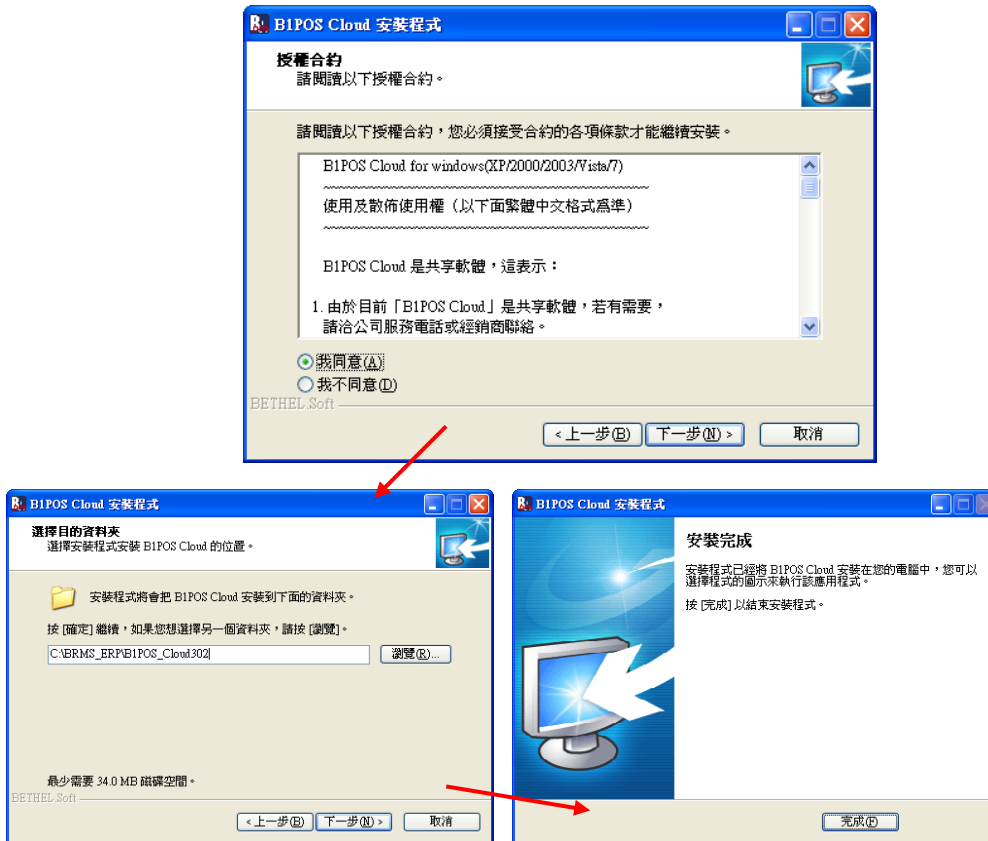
B1POS Cloud 安裝程式

授權合約
請閱讀以下授權合約。

請閱讀以下授權合約，您必須接受合約的各項條款才能繼續安裝。

B1POS Cloud for windows(XP/2000/2003/Vista/7)
~~~~~~~~~~~~~~~~~~~~~~~~~~~~~~~~~~
使用及散佈使用權（以下面繁體中文格式爲準）
~~~~~~~~~~~~~~~~~~~~~~~~~~~~~~~~~~

B1POS Cloud 是共享軟體，這表示：

1. 由於目前「B1POS Cloud」是共享軟體，若有需要，
請洽公司服務電話或經銷商聯絡。

我同意(A)
我不同意(D)

BETHEL Soft

< 上一步(B)　下一步(N) >　取消

B1POS Cloud 安裝程式

選擇目的資料夾
選擇安裝程式安裝 B1POS Cloud 的位置。

安裝程式將會把 B1POS Cloud 安裝到下面的資料夾。

按 [確定] 繼續，如果您想選擇另一個資料夾，請按 [瀏覽]。

C:\BRMS_ERP\B1POS_Cloud302

瀏覽(R)...

最少需要 34.0 MB 磁碟空間。

BETHEL Soft

< 上一步(B)　下一步(N) >　取消

B1POS Cloud 安裝程式

安裝完成

安裝程式已經將 B1POS Cloud 安裝在您的電腦中，您可以選擇程式的圖示來執行該應用程式。

按 [完成] 以結束安裝程式。

完成(F)